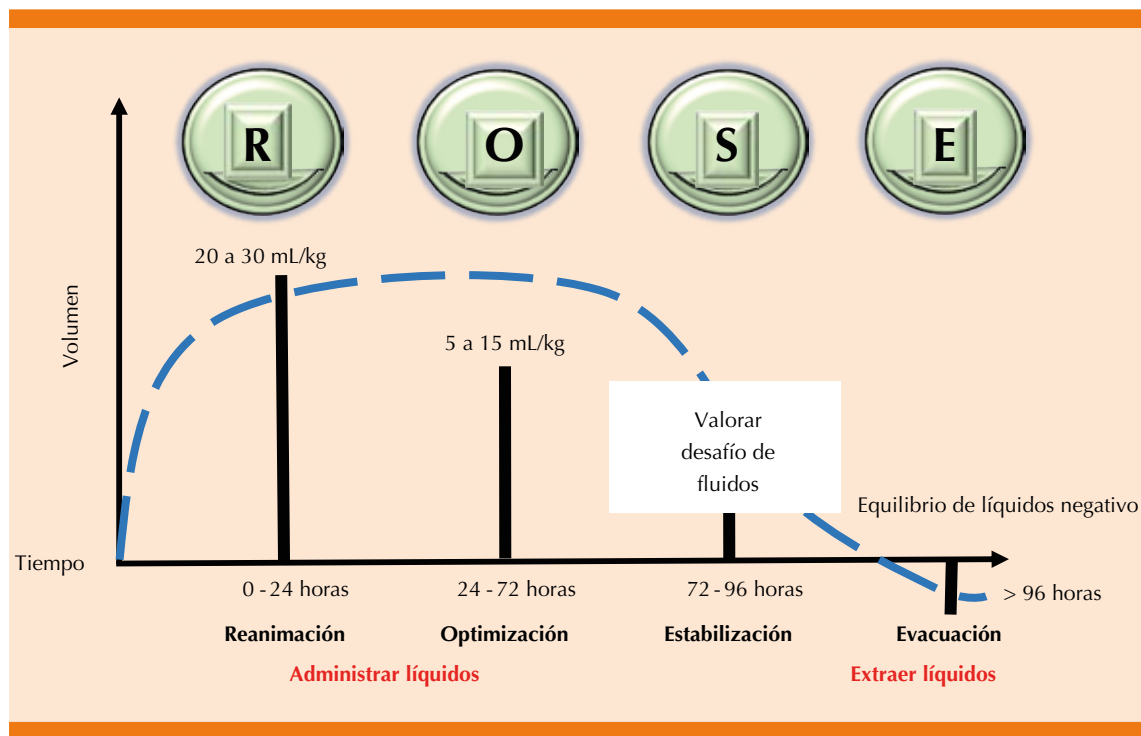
R
O
S
E

20 a 30 mL/kg

Volumen

5 a 15 mL/kg

Valorar desafío de fluidos

Equilibrio de líquidos negativo

Tiempo

0 - 24 horas
24 - 72 horas
72 - 96 horas
> 96 horas

Reanimación
Optimización
Estabilización
Evacuación

Administrar líquidos
Extraer líquidos